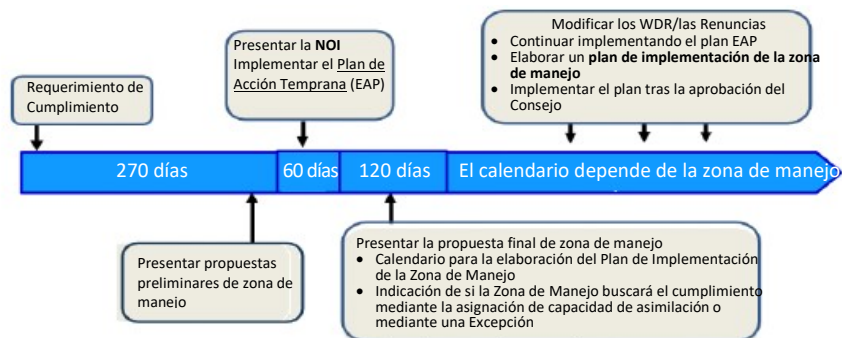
Requerimiento de Cumplimiento

Presentar la **NOI**
Implementar el Plan de Acción Temprana (EAP)

Modificar los WDR/las Renuncias
- Continuar implementando el plan EAP
- Elaborar un **plan de implementación de la zona de manejo**
- Implementar el plan tras la aprobación del Consejo

270 días | 60 días | 120 días | El calendario depende de la zona de manejo

Presentar propuestas preliminares de zona de manejo

Presentar la propuesta final de zona de manejo
- Calendario para la elaboración del Plan de Implementación de la Zona de Manejo
- Indicación de si la Zona de Manejo buscará el cumplimiento mediante la asignación de capacidad de asimilación o mediante una Excepción